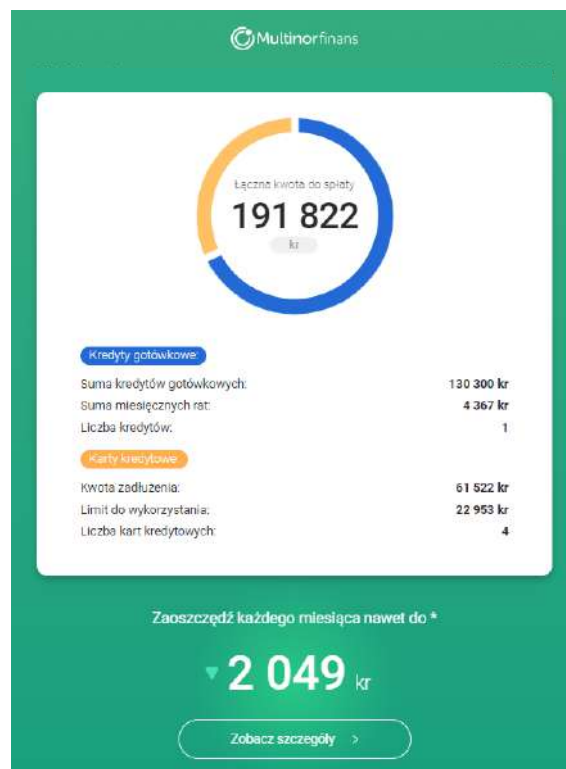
Multinorfinans

Łączna kwota do spłaty
191 822
kr

Kredyty gotówkowe

| | |
|---|---|
| Suma kredytów gotówkowych: | 130 300 kr |
| Suma miesięcznych rat: | 4 367 kr |
| Liczba kredytów: | 1 |

Karty kredytowe

| | |
|---|---|
| Kwota zadłużenia: | 61 522 kr |
| Limit do wykorzystania: | 22 953 kr |
| Liczba kart kredytowych: | 4 |

Zaoszczędź każdego miesiąca nawet do *

2 049 kr

Zobacz szczegóły >